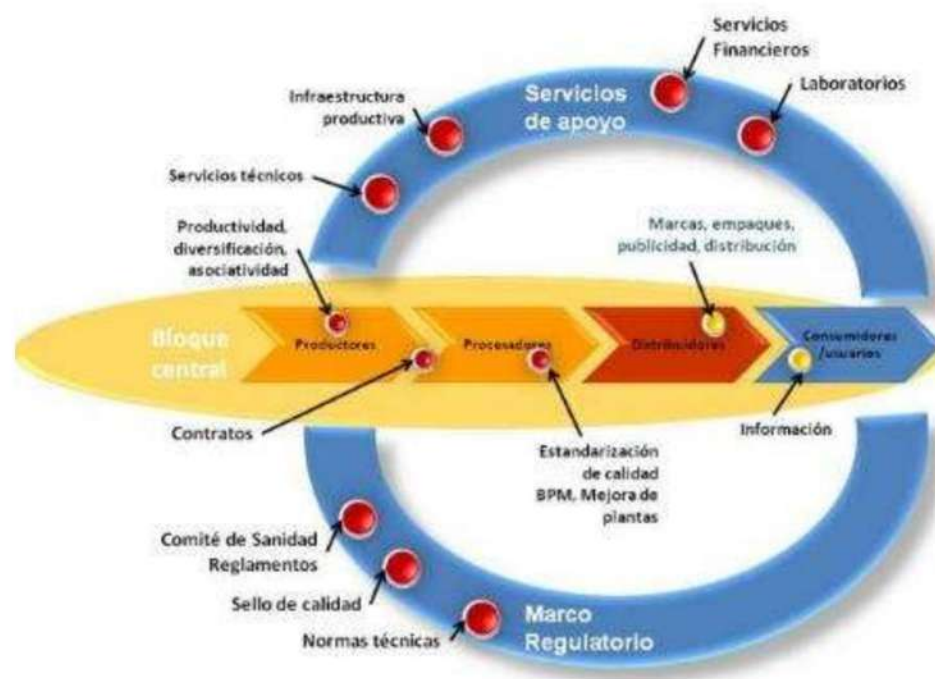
Servicios Financieros

Laboratorios

Infraestructura productiva

Servicios de apoyo

Servicios técnicos

Productividad, diversificación, asociatividad

Marcas, empaques, publicidad, distribución

Bloque central

Productores

Procesadores

Distribuidores

Consumidores /usuarios

Contratos

Información

Estandarización de calidad BPM, Mejora de plantas

Comité de Sanidad Reglamentos

Sello de calidad

Normas técnicas

Marco Regulatorio